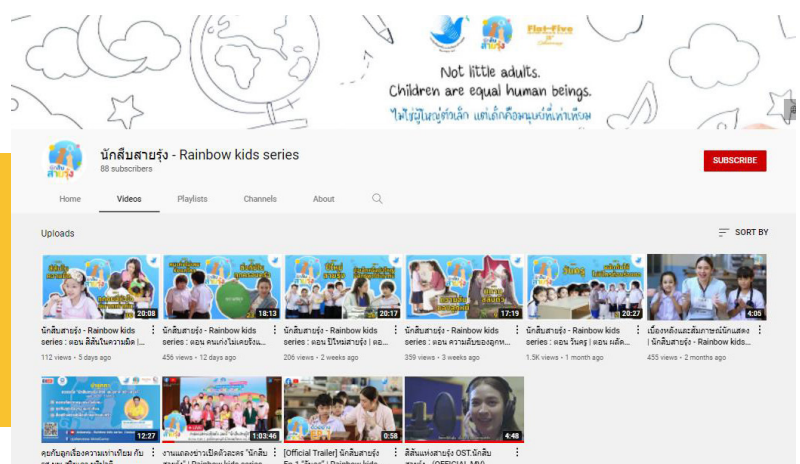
Flat-five

Not little adults.
Children are equal human beings.
ไม่ใช่ผู้ใหญ่ตัวเล็ก แต่เด็กคือมนุษย์ที่เท่าเทียม

นักสืบสายรุ้ง

นักสืบสายรุ้ง - Rainbow kids series
88 subscribers

SUBSCRIBE

Home Videos Playlists Channels About

Uploads

SORT BY

20:08
นักสืบสายรุ้ง - Rainbow kids series : ตอน สีสันในความคิด |...
112 views • 5 days ago

18:13
นักสืบสายรุ้ง - Rainbow kids series : ตอน คนเก่งไม่เคยรังแก...
456 views • 12 days ago

20:17
นักสืบสายรุ้ง - Rainbow kids series : ตอน ปีใหม่สายรุ้ง | ผล...
206 views • 2 weeks ago

17:19
นักสืบสายรุ้ง - Rainbow kids series : ตอน ความลับของลูก...
359 views • 3 weeks ago

20:27
นักสืบสายรุ้ง - Rainbow kids series : ตอน วันครู | ตอน ผลัด...
1.5K views • 1 month ago

4:05
เบื้องหลังและสัมภาษณ์นักแสดง | นักสืบสายรุ้ง - Rainbow kids...
455 views • 2 months ago

12:27
คุยกับลูกเรื่องความเท่าเทียม กับ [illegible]

1:03:46
งานแถลงข่าวเปิดตัวละคร "นักสืบสายรุ้ง" | Rainbow kids series

0:58
[Official Trailer] นักสืบสายรุ้ง Ep.1 "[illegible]" | Rainbow kids...

4:48
สีสันแห่งสายรุ้ง OST.นักสืบสายรุ้ง (OFFICIAL MV)